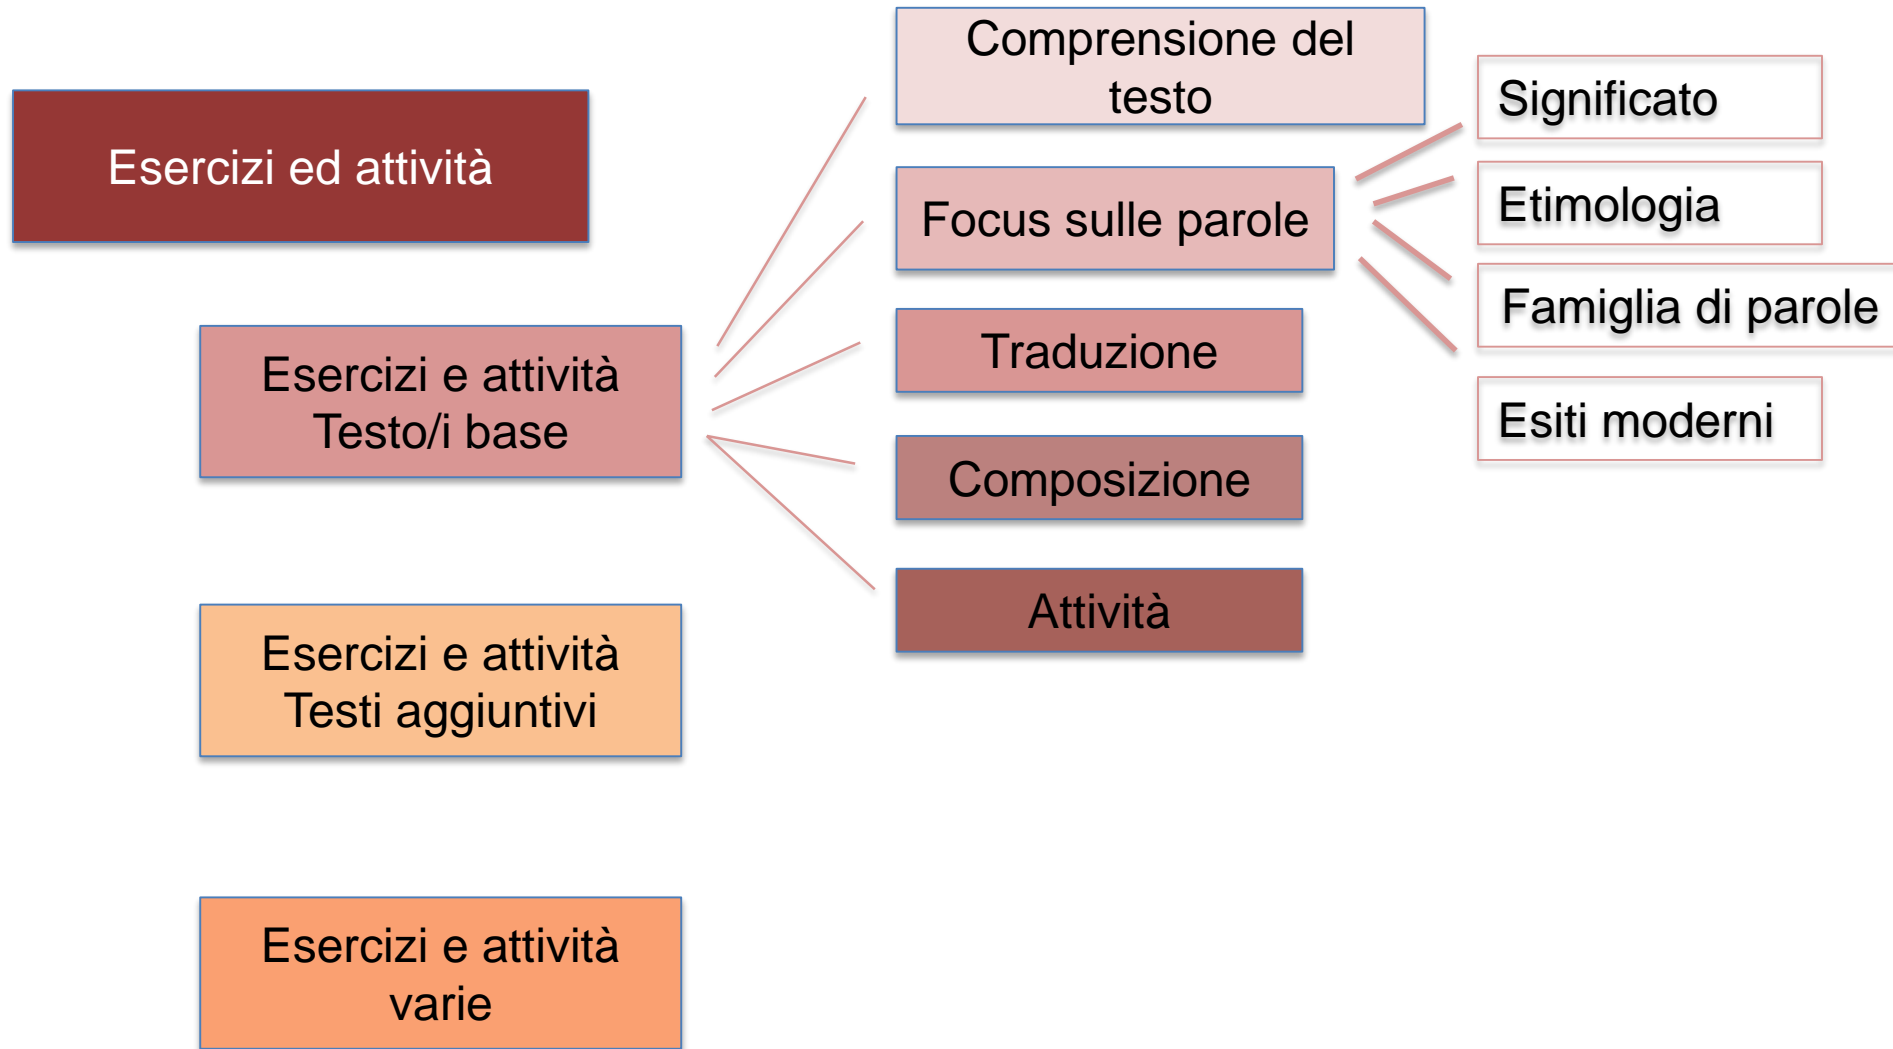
Esercizi ed attività

Esercizi e attività
Testo/i base

Comprensione del testo

Focus sulle parole

Traduzione

Composizione

Attività

Significato

Etimologia

Famiglia di parole

Esiti moderni

Esercizi e attività
Testi aggiuntivi

Esercizi e attività
varie